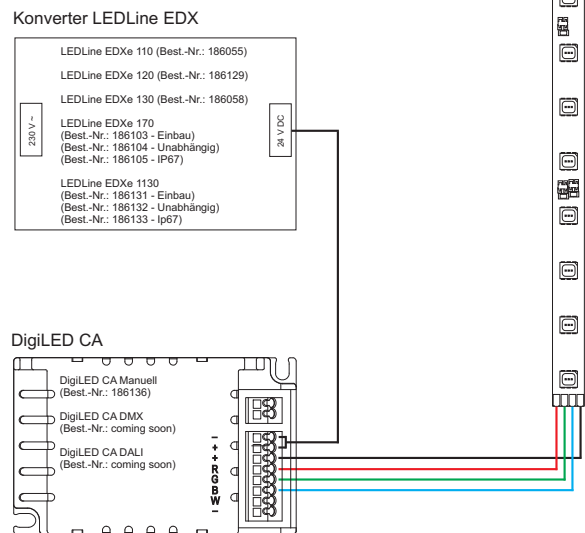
Konverter LEDLine EDX

LEDLine EDXe 110 (Best.-Nr.: 186055)

LEDLine EDXe 120 (Best.-Nr.: 186129)

LEDLine EDXe 130 (Best.-Nr.: 186058)

230 V ~

LEDLine EDXe 170
(Best.-Nr.: 186103 - Einbau)
(Best.-Nr.: 186104 - Unabhängig)
(Best.-Nr.: 186105 - IP67)

24 V DC

LEDLine EDXe 1130
(Best.-Nr.: 186131 - Einbau)
(Best.-Nr.: 186132 - Unabhängig)
(Best.-Nr.: 186133 - Ip67)

DigiLED CA

DigiLED CA Manuell
(Best.-Nr.: 186136)

DigiLED CA DMX
(Best.-Nr.: coming soon)

DigiLED CA DALI
(Best.-Nr.: coming soon)

–
+
+
R
G
B
W
–